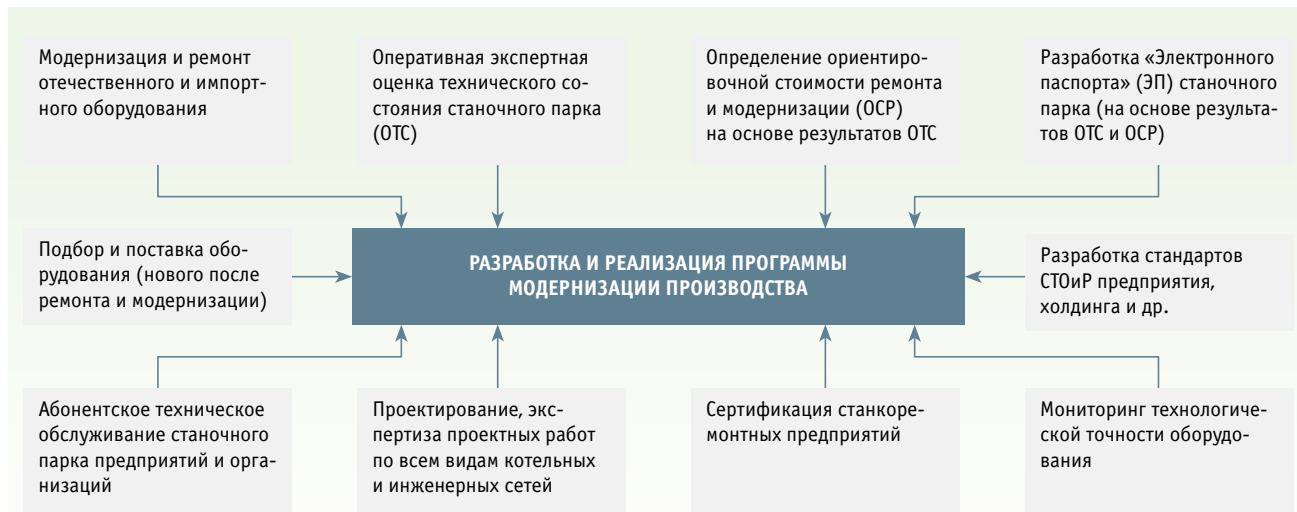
Модернизация и ремонт отечественного и импортного оборудования

Оперативная экспертная оценка технического состояния станочного парка (ОТС)

Определение ориентировочной стоимости ремонта и модернизации (ОСР) на основе результатов ОТС

Разработка «Электронного паспорта» (ЭП) станочного парка (на основе результатов ОТС и ОСР)

Подбор и поставка оборудования (нового после ремонта и модернизации)

РАЗРАБОТКА И РЕАЛИЗАЦИЯ ПРОГРАММЫ МОДЕРНИЗАЦИИ ПРОИЗВОДСТВА

Разработка стандартов СТОиР предприятия, холдинга и др.

Абонентское техническое обслуживание станочного парка предприятий и организаций

Проектирование, экспертиза проектных работ по всем видам котельных и инженерных сетей

Сертификация станкоремонтных предприятий

Мониторинг технологической точности оборудования